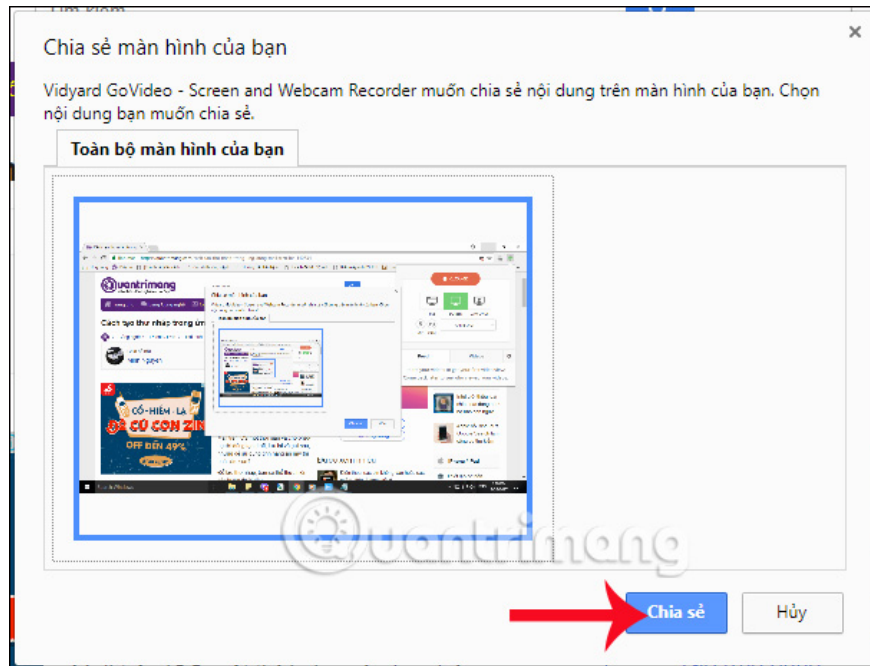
Chia sẻ màn hình của bạn

Vidyard GoVideo - Screen and Webcam Recorder muốn chia sẻ nội dung trên màn hình của bạn. Chọn nội dung bạn muốn chia sẻ.

Toàn bộ màn hình của bạn

Quantrimang

CỔ-HIỆM-LÀ CỦ CON ZIN

OFF ĐẾN 49%

Quantrimang

Chia sẻ

Hủy